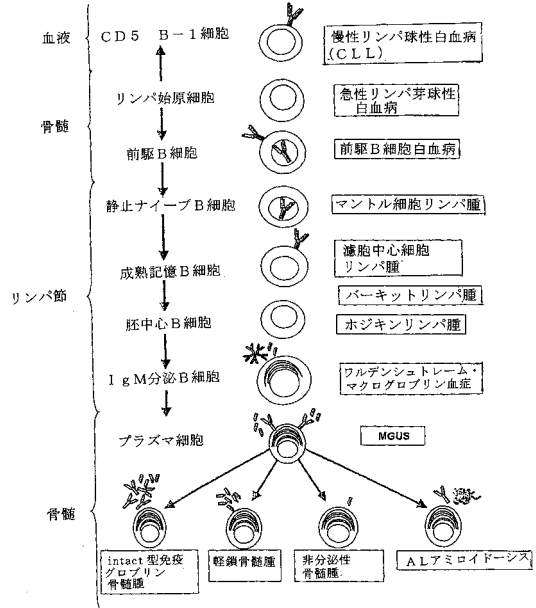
血液

CD5 B−1細胞

慢性リンパ球性白血病（CLL）

骨髄

リンパ始原細胞

急性リンパ芽球性白血病

前駆B細胞

前駆B細胞白血病

静止ナイーブB細胞

マントル細胞リンパ腫

成熟記憶B細胞

濾胞中心細胞リンパ腫

リンパ節

バーキットリンパ腫

胚中心B細胞

ホジキンリンパ腫

IgM分泌B細胞

ワルデンシュトレーム・マクログロブリン血症

プラズマ細胞

MGUS

骨髄

intact 型免疫グロブリン骨髄腫

軽鎖骨髄腫

非分泌性骨髄腫

ALアミロイドーシス